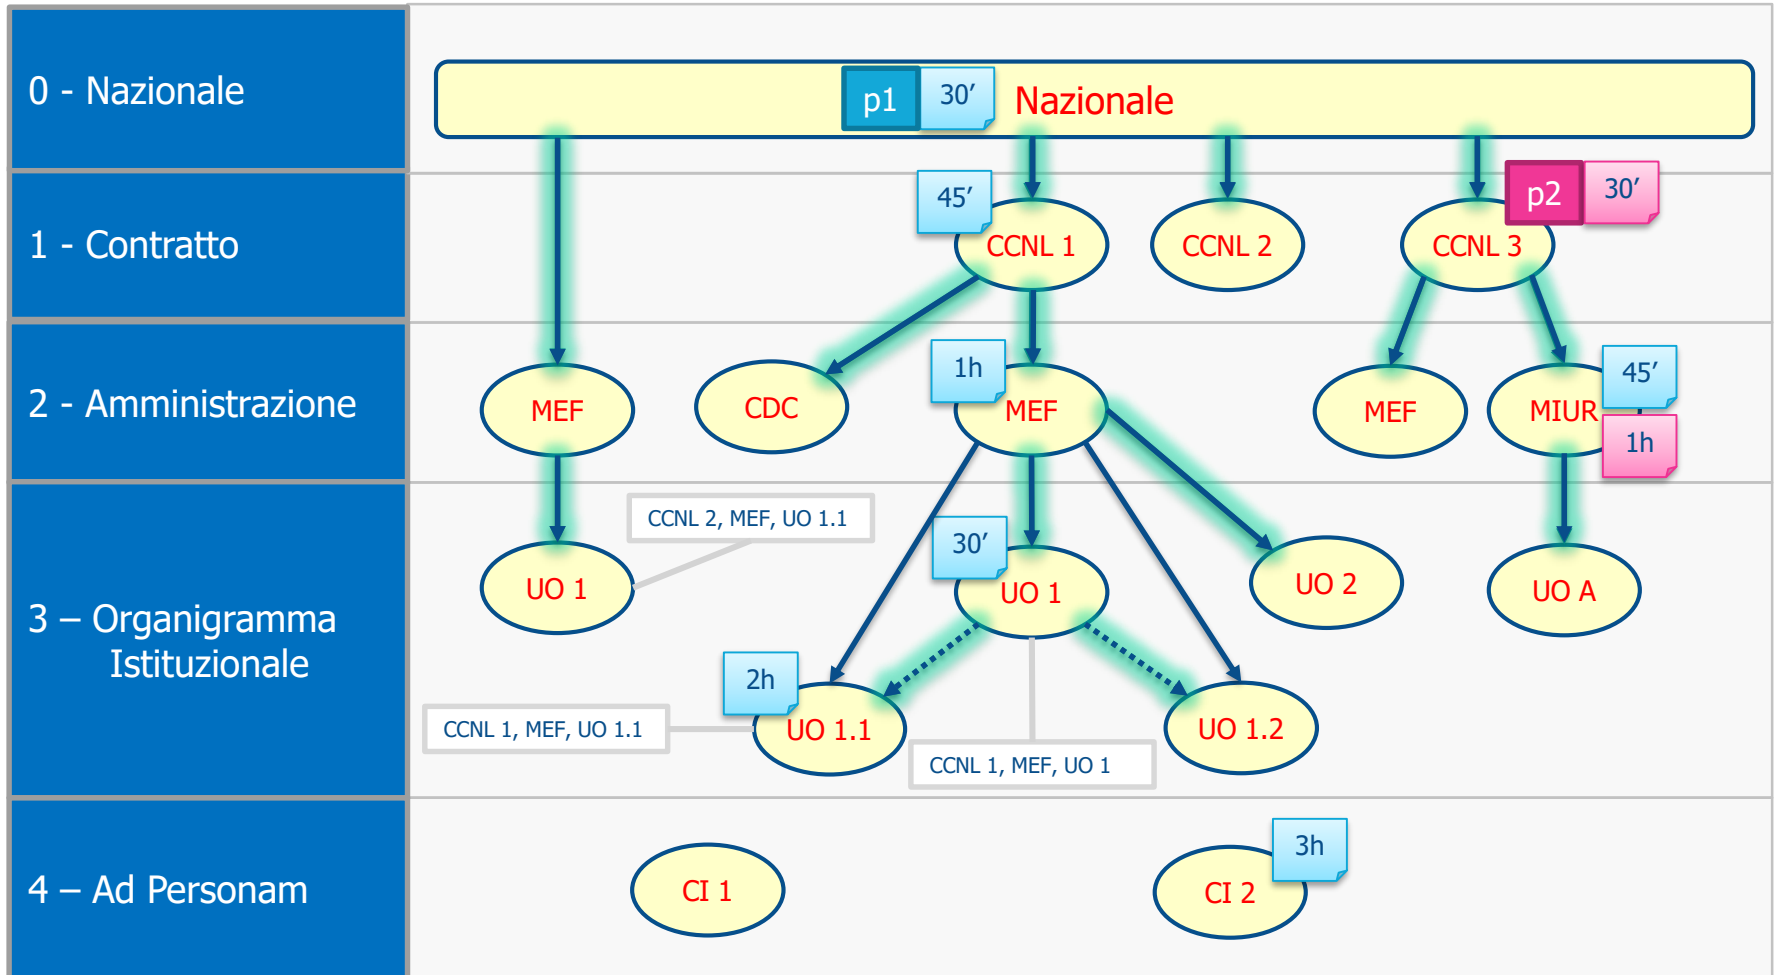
0 - Nazionale

1 - Contratto

2 - Amministrazione

3 – Organigramma Istituzionale

4 – Ad Personam

p1 30′ Nazionale

45′ CCNL 1

CCNL 2

p2 30′ CCNL 3

MEF

CDC

1h MEF

MEF

MIUR 45′ 1h

CCNL 2, MEF, UO 1.1

UO 1

30′ UO 1

UO 2

UO A

2h UO 1.1

CCNL 1, MEF, UO 1.1

UO 1.2

CCNL 1, MEF, UO 1

CI 1

CI 2 3h